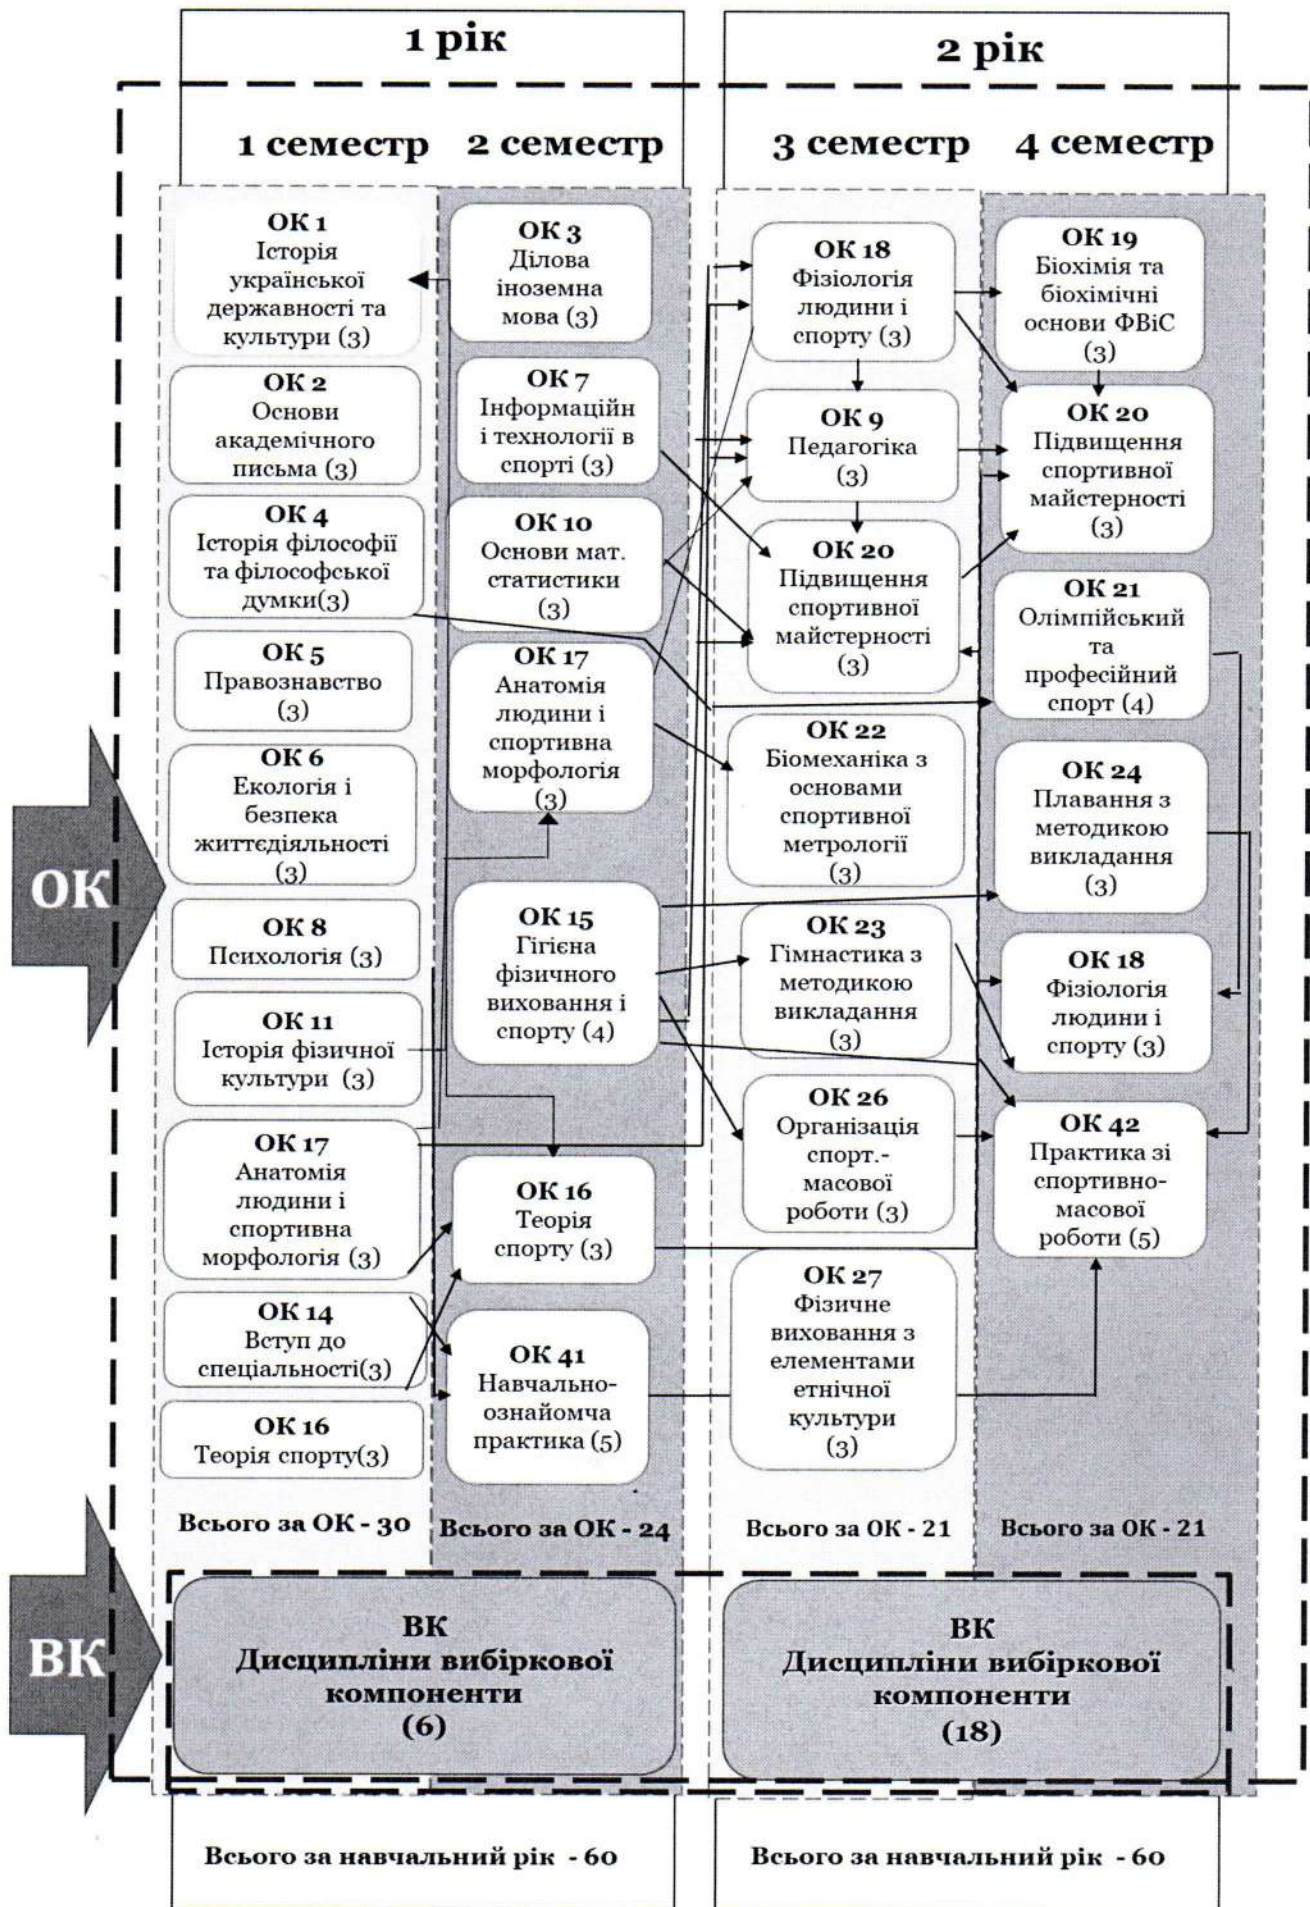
1 рік

2 рік

1 семестр

2 семестр

3 семестр

4 семестр

ОК 1 Історія української державності та культури (3)

ОК 2 Основи академічного письма (3)

ОК 4 Історія філософії та філософської думки(3)

ОК 5 Правознавство (3)

ОК 6 Екологія і безпека життєдіяльності (3)

ОК 8 Психологія (3)

ОК 11 Історія фізичної культури (3)

ОК 17 Анатомія людини і спортивна морфологія (3)

ОК 14 Вступ до спеціальності(3)

ОК 16 Теорія спорту(3)

ОК 3 Ділова іноземна мова (3)

ОК 7 Інформаційн і технології в спорті (3)

ОК 10 Основи мат. статистики (3)

ОК 17 Анатомія людини і спортивна морфологія (3)

ОК 15 Гігієна фізичного виховання і спорту (4)

ОК 16 Теорія спорту (3)

ОК 41 Навчально-ознайомча практика (5)

ОК 18 Фізіологія людини і спорту (3)

ОК 9 Педагогіка (3)

ОК 20 Підвищення спортивної майстерності (3)

ОК 22 Біомеханіка з основами спортивної метрології (3)

ОК 23 Гімнастика з методикою викладання (3)

ОК 26 Організація спорт.-масової роботи (3)

ОК 27 Фізичне виховання з елементами етнічної культури (3)

ОК 19 Біохімія та біохімічні основи ФВіС (3)

ОК 20 Підвищення спортивної майстерності (3)

ОК 21 Олімпійський та професійний спорт (4)

ОК 24 Плавання з методикою викладання (3)

ОК 18 Фізіологія людини і спорту (3)

ОК 42 Практика зі спортивно-масової роботи (5)

ОК

Всього за ОК - 30

Всього за ОК - 24

Всього за ОК - 21

Всього за ОК - 21

ВК

ВК Дисципліни вибіркової компоненти (6)

ВК Дисципліни вибіркової компоненти (18)

Всього за навчальний рік - 60

Всього за навчальний рік - 60